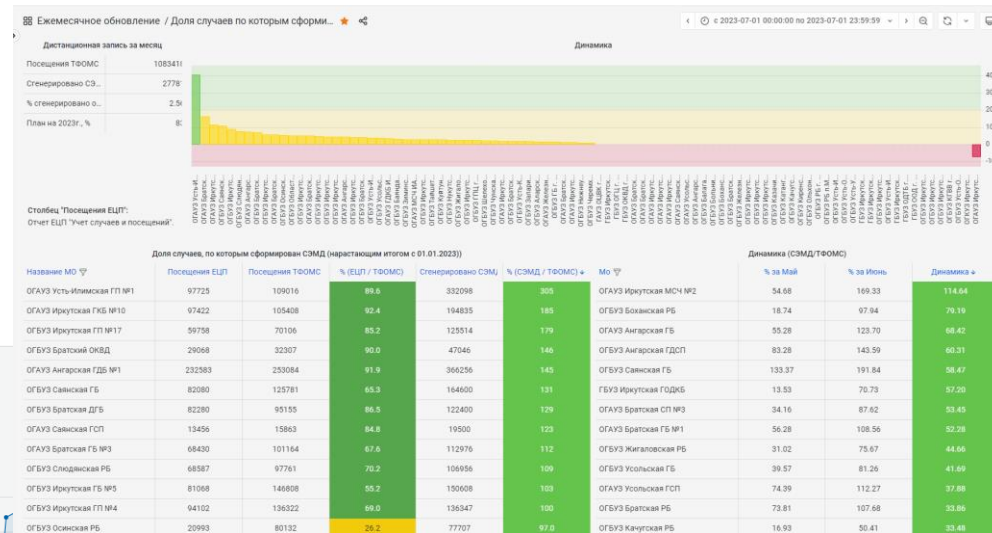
Ежемесячное обновление / Доля случаев по которым сформи...

с 2023-07-01 00:00:00 по 2023-07-01 23:59:59

Дистанционная запись за месяц

| | |
|---|---|
| Посещения ТФОМС | 1083418 |
| Сгенерировано СЭ... | 2778 |
| % сгенерировано о... | 2.5 |
| План на 2023г., % | 8 |

Динамика

Столбец "Посещения ЕЦП": Отчет ЕЦП "Учет случаев и посещений".

Доля случаев, по которым сформирован СЭМД (нарастающим итогом с 01.01.2023))

| Название МО | Посещения ЕЦП | Посещения ТФОМС | % (ЕЦП / ТФОМС) | Сгенерировано СЭМД | % (СЭМД / ТФОМС) |
|---|---|---|---|---|---|
| ОГАУЗ Усть-Илимская ГП №1 | 97725 | 109016 | 89.6 | 332098 | 305 |
| ОГБУЗ Иркутская ГКБ №10 | 97422 | 105408 | 92.4 | 194835 | 185 |
| ОГБУЗ Иркутская ГП №17 | 59758 | 70106 | 85.2 | 125514 | 179 |
| ОГБУЗ Братский ОКВД | 29068 | 32307 | 90.0 | 47046 | 146 |
| ОГАУЗ Ангарская ГБ №1 | 232583 | 253084 | 91.9 | 366256 | 145 |
| ОГБУЗ Саянская ГБ | 82080 | 125781 | 65.3 | 164600 | 131 |
| ОГБУЗ Братская ДГБ | 82280 | 95155 | 86.5 | 122400 | 129 |
| ОГАУЗ Саянская ГСП | 13456 | 15863 | 84.8 | 19500 | 123 |
| ОГАУЗ Братская ГБ №3 | 68430 | 101164 | 67.6 | 112976 | 112 |
| ОГБУЗ Слюдянская РБ | 68587 | 97761 | 70.2 | 106956 | 109 |
| ОГБУЗ Иркутская ГБ №5 | 81068 | 146808 | 55.2 | 150608 | 103 |
| ОГБУЗ Иркутская ГП №4 | 94102 | 136322 | 69.0 | 136347 | 100 |
| ОГБУЗ Осинская РБ | 20993 | 80132 | 26.2 | 77707 | 97.0 |

Динамика (СЭМД/ТФОМС)

| Мо | % за Май | % за Июнь | Динамика |
|---|---|---|---|
| ОГБУЗ Иркутская МСЧ №2 | 54.68 | 169.33 | 114.64 |
| ОГБУЗ Боханская РБ | 18.74 | 97.94 | 79.19 |
| ОГБУЗ Ангарская ГБ | 55.28 | 123.70 | 68.42 |
| ОГБУЗ Ангарская ГДСП | 83.28 | 143.59 | 60.31 |
| ОГБУЗ Саянская ГБ | 133.37 | 191.84 | 58.47 |
| ГБУЗ Иркутская ГОДКБ | 13.53 | 70.73 | 57.20 |
| ОГАУЗ Братская СП №3 | 34.16 | 87.62 | 53.45 |
| ОГАУЗ Братская ГБ №1 | 56.28 | 108.56 | 52.28 |
| ОГБУЗ Жигаловская РБ | 31.02 | 75.67 | 44.66 |
| ОГБУЗ Усольская ГБ | 39.57 | 81.26 | 41.69 |
| ОГАУЗ Усольская ГСП | 74.39 | 112.27 | 37.88 |
| ОГБУЗ Братская РБ | 73.81 | 107.68 | 33.86 |
| ОГБУЗ Качугская РБ | 16.93 | 50.41 | 33.48 |